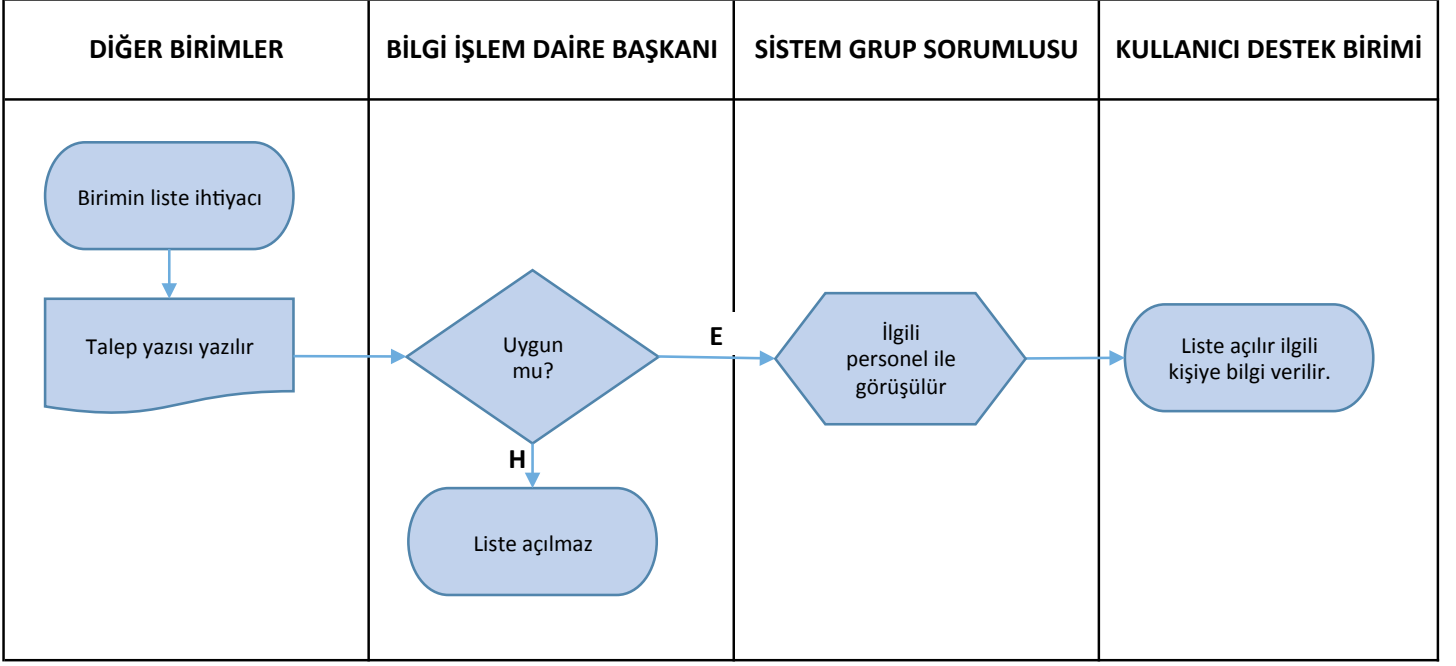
| DİĞER BİRİMLER | BİLGİ İŞLEM DAİRE BAŞKANI | SİSTEM GRUP SORUMLUSU | KULLANICI DESTEK BİRİMİ |
|---|---|---|---|

Birimin liste ihtiyacı

Talep yazısı yazılır

Uygun mu?

E

H

Liste açılmaz

İlgili personel ile görüşülür

Liste açılır ilgili kişiye bilgi verilir.